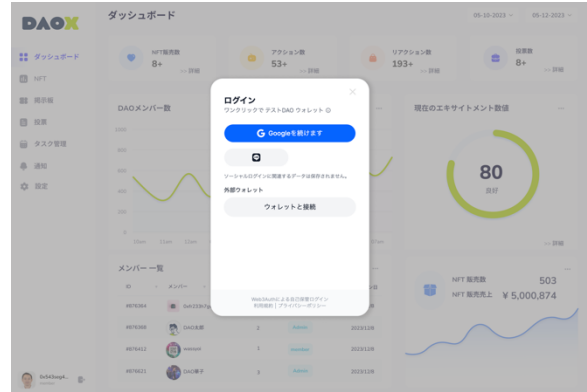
DAOX

ダッシュボード

05-10-2023 ∨　05-12-2023 ∨

ダッシュボード
NFT
掲示板
投票
タスク管理
通知
設定

NFT販売数
8+
>> 詳細

アクション数
53+
>> 詳細

リアクション数
193+
>> 詳細

投票数
8+
>> 詳細

DAOメンバー数

現在のエキサイトメント数値

80
良好

>> 詳細

メンバー一覧

| ID | メンバー | | | |
|---|---|---|---|---|
| #876364 | 0x6123fcf... | | | |
| #876368 | DAO太郎 | 2 | | 2023/12/8 |
| #876412 | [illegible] | 1 | | 2023/12/8 |
| #876421 | DAO男子 | 1 | | 2023/12/8 |

NFT 販売数　503
NFT 販売売上　¥ 5,000,874

0x543cea4...

ログイン
ワンクリックでテストDAO ウォレット

Googleを続けます

ソーシャルログインに関連するデータは保存されません。

外部ウォレット

ウォレットと接続

Web3Authによる自己保管ログイン
利用規約 | プライバシーポリシー